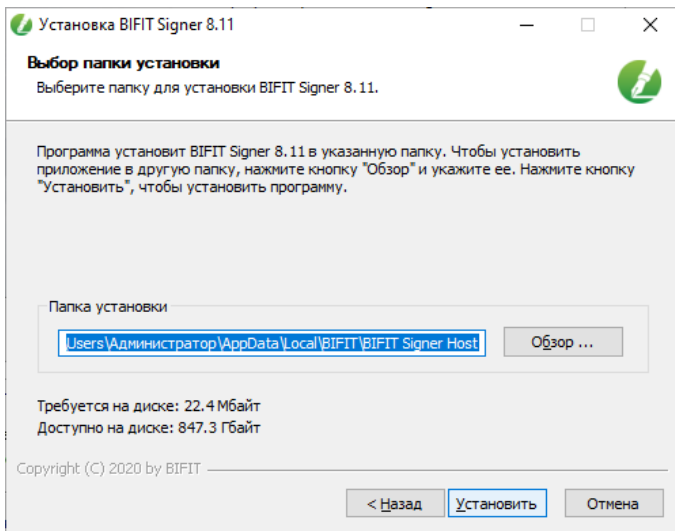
Установка BIFIT Signer 8.11

Выбор папки установки
Выберите папку для установки BIFIT Signer 8.11.

Программа установит BIFIT Signer 8.11 в указанную папку. Чтобы установить приложение в другую папку, нажмите кнопку "Обзор" и укажите ее. Нажмите кнопку "Установить", чтобы установить программу.

Папка установки
Users\Администратор\AppData\Local\BIFIT\BIFIT Signer Host
Обзор ...

Требуется на диске: 22.4 Мбайт
Доступно на диске: 847.3 Гбайт

Copyright (C) 2020 by BIFIT

< Назад
Установить
Отмена